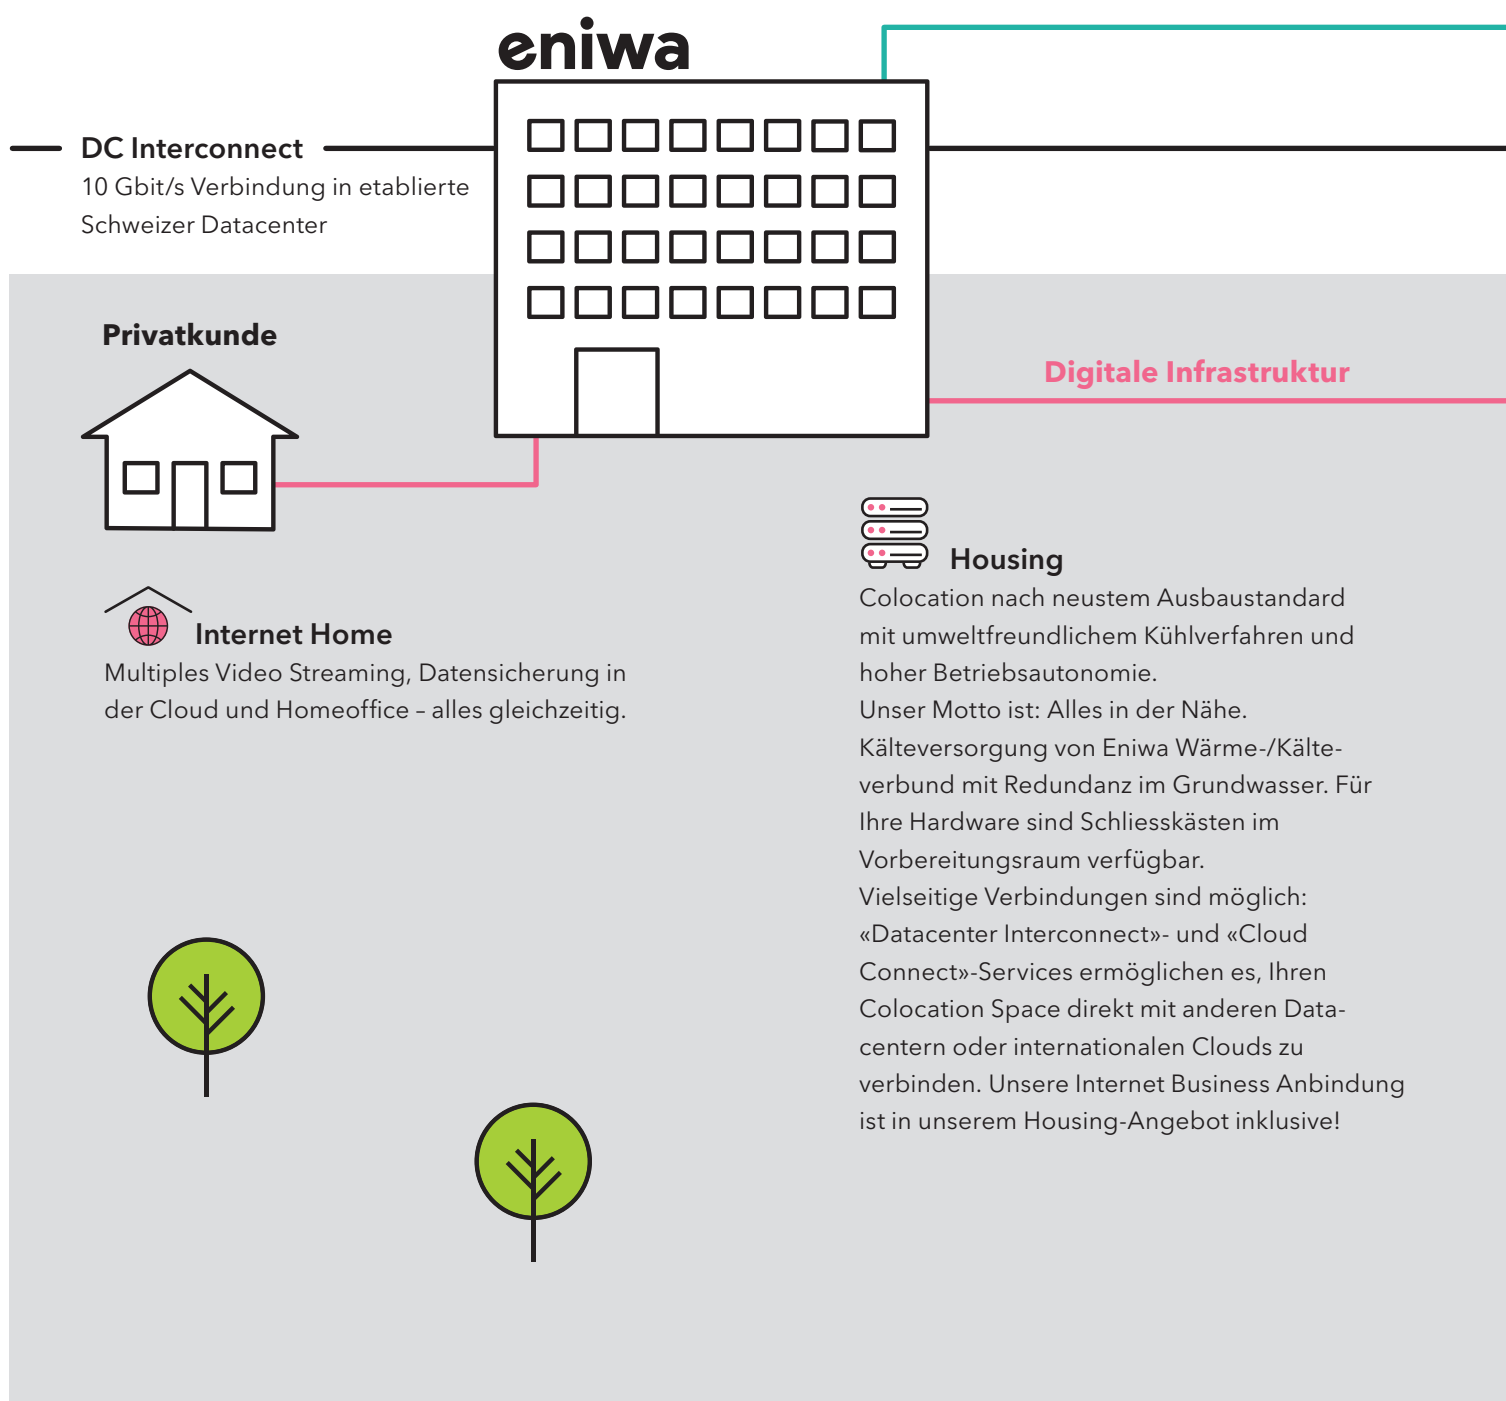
eniwa

DC Interconnect
10 Gbit/s Verbindung in etablierte Schweizer Datacenter

Privatkunde

Digitale Infrastruktur

Internet Home
Multiples Video Streaming, Datensicherung in der Cloud und Homeoffice – alles gleichzeitig.

Housing
Colocation nach neustem Ausbaustandard mit umweltfreundlichem Kühlverfahren und hoher Betriebsautonomie.
Unser Motto ist: Alles in der Nähe.
Kälteversorgung von Eniwa Wärme-/Kälteverbund mit Redundanz im Grundwasser. Für Ihre Hardware sind Schliesskästen im Vorbereitungsraum verfügbar.
Vielseitige Verbindungen sind möglich: «Datacenter Interconnect»- und «Cloud Connect»-Services ermöglichen es, Ihren Colocation Space direkt mit anderen Datacenter oder internationalen Clouds zu verbinden. Unsere Internet Business Anbindung ist in unserem Housing-Angebot inklusive!